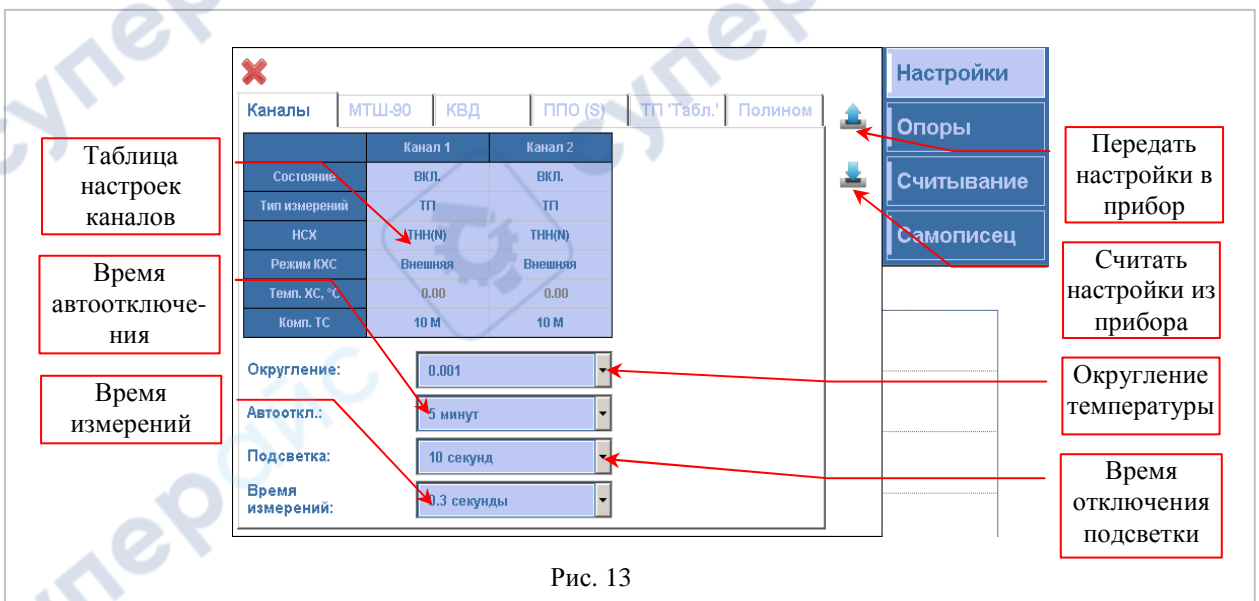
Каналы | МТШ-90 | КВД | ППО (S) | ТП 'Табл.' | Полином

Настройки
Опоры
Считывание
Самописец

| | Канал 1 | Канал 2 |
|---|---|---|
| Состояние | ВКЛ. | ВКЛ. |
| Тип измерений | ТП | ТП |
| НСХ | ТНН(N) | ТНН(N) |
| Режим КХС | Внешняя | Внешняя |
| Темп. ХС, °С | 0.00 | 0.00 |
| Комп. ТС | 10 М | 10 М |

Округление: 0.001
Автооткл.: 5 минут
Подсветка: 10 секунд
Время измерений: 0.3 секунды

Таблица настроек каналов

Время автоотключения

Время измерений

Передать настройки в прибор

Считать настройки из прибора

Округление температуры

Время отключения подсветки

Рис. 13